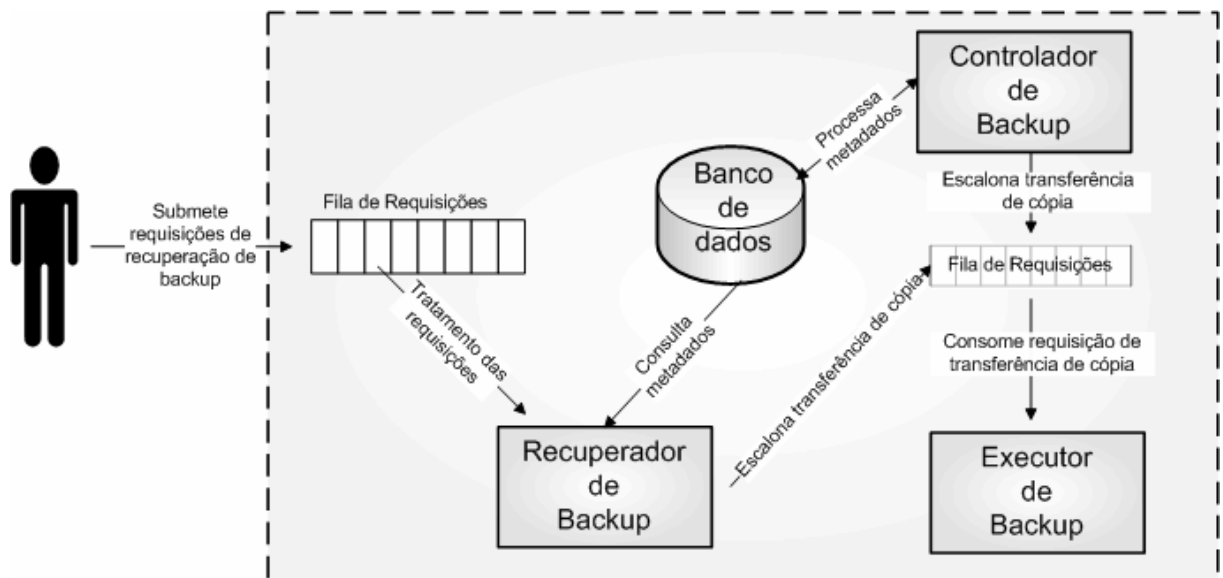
Submete requisições de recuperação de backup

Fila de Requisições

Tratamento das requisições

Banco de dados

Processa metadados

Controlador de Backup

Escalona transferência de cópia

Fila de Requisições

Consulta metadados

Escalona transferência de cópia

Consome requisição de transferência de cópia

Recuperador de Backup

Executor de Backup